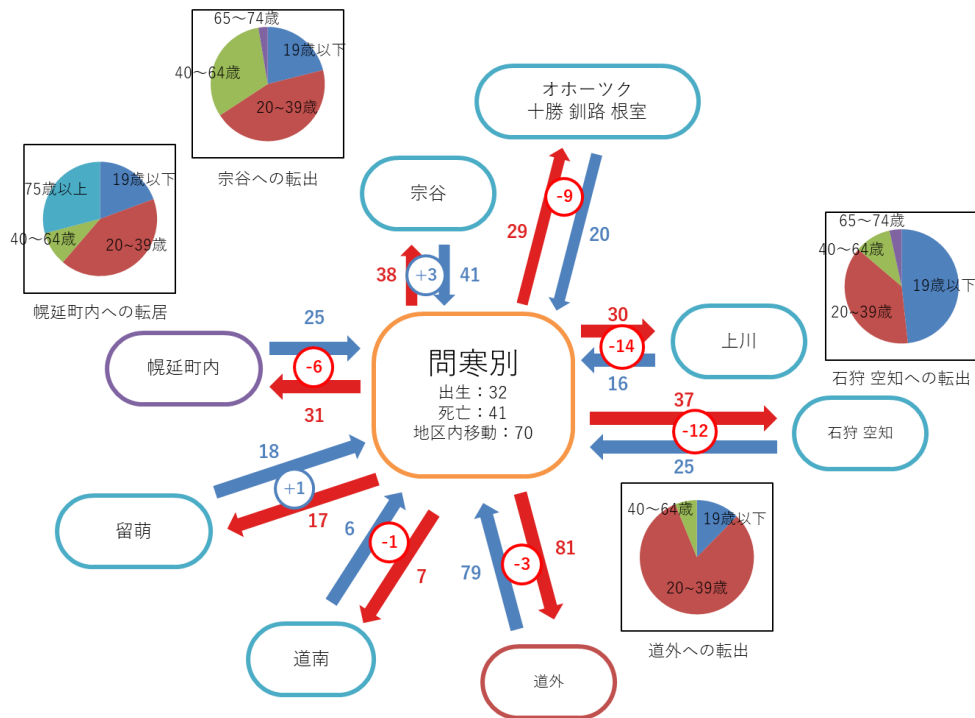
65～74歳
19歳以下
40～64歳
20~39歳
宗谷への転出

オホーツク
十勝 釧路 根室

75歳以上
19歳以下
40～64歳
20~39歳
幌延町内への転居

宗谷

-9
29
20

38
+3
41

65～74歳
40～64歳
19歳以下
20~39歳
石狩 空知への転出

25
幌延町内
-6
31

問寒別
出生：32
死亡：41
地区内移動：70

30
上川
-14
16

37
-12
石狩 空知
25

18
+1
留萌
17

6
-1
7

79
-3
81

40～64歳
19歳以下
20~39歳
道外への転出

道南
道外